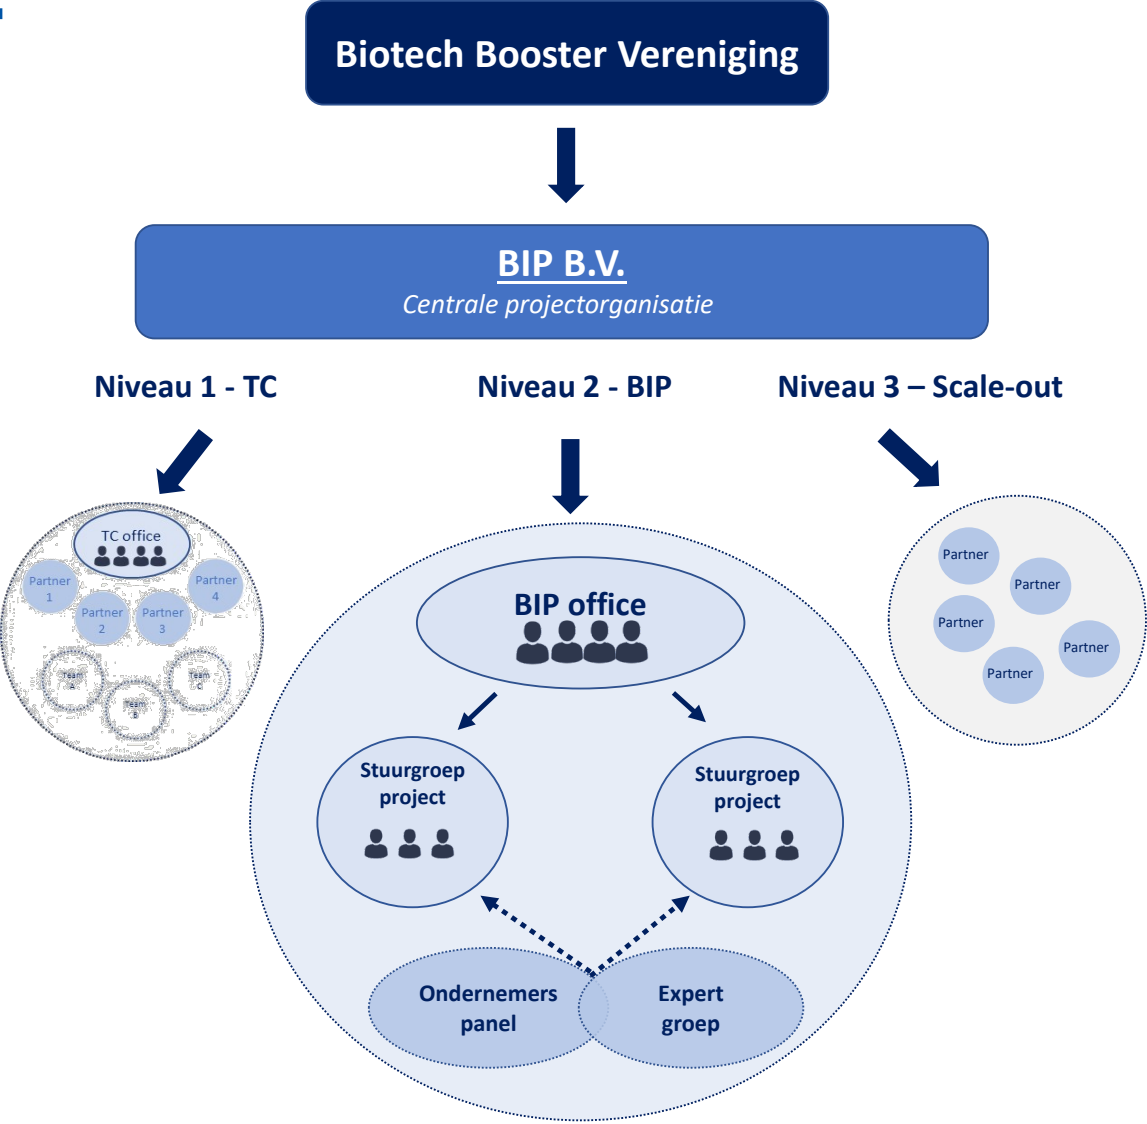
Biotech Booster Vereniging

BIP B.V.
Centrale projectorganisatie

Niveau 1 - TC

Niveau 2 - BIP

Niveau 3 – Scale-out

TC office

Partner 1

Partner 4

Partner 2

Partner 3

Team A

Team B

Team C

BIP office

Stuurgroep project

Stuurgroep project

Ondernemers panel

Expert groep

Partner

Partner

Partner

Partner

Partner